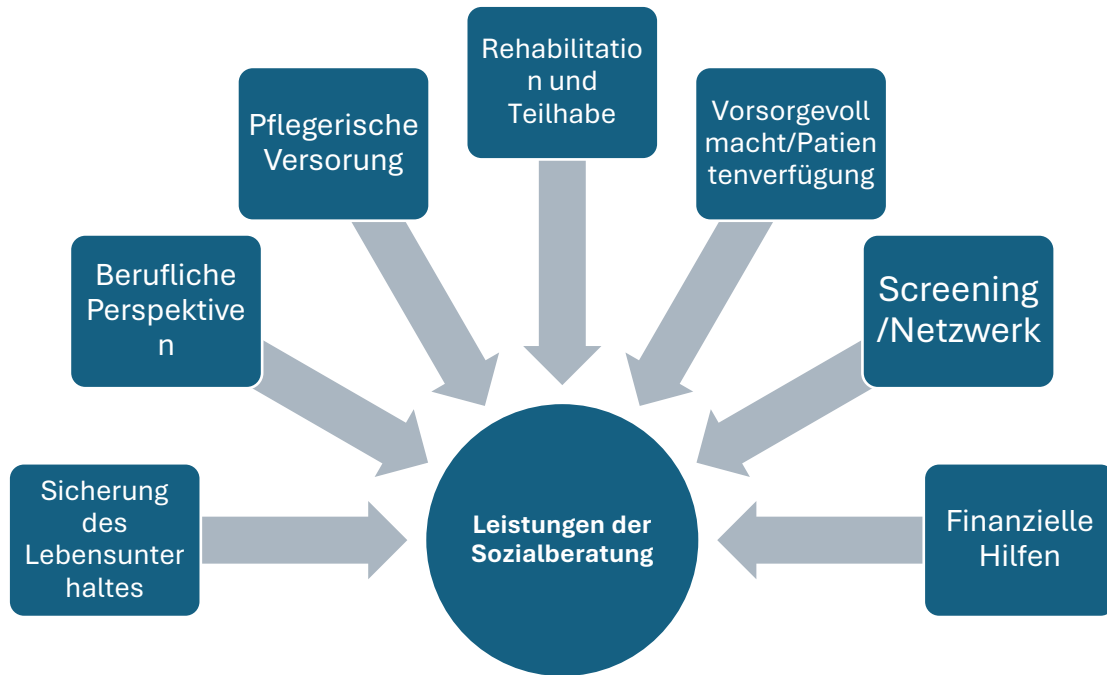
Rehabilitation und Teilhabe

Pflegerische Versorung

Vorsorgevollmacht/Patientenverfügung

Berufliche Perspektiven

Screening /Netzwerk

Sicherung des Lebensunterhaltes

Leistungen der Sozialberatung

Finanzielle Hilfen